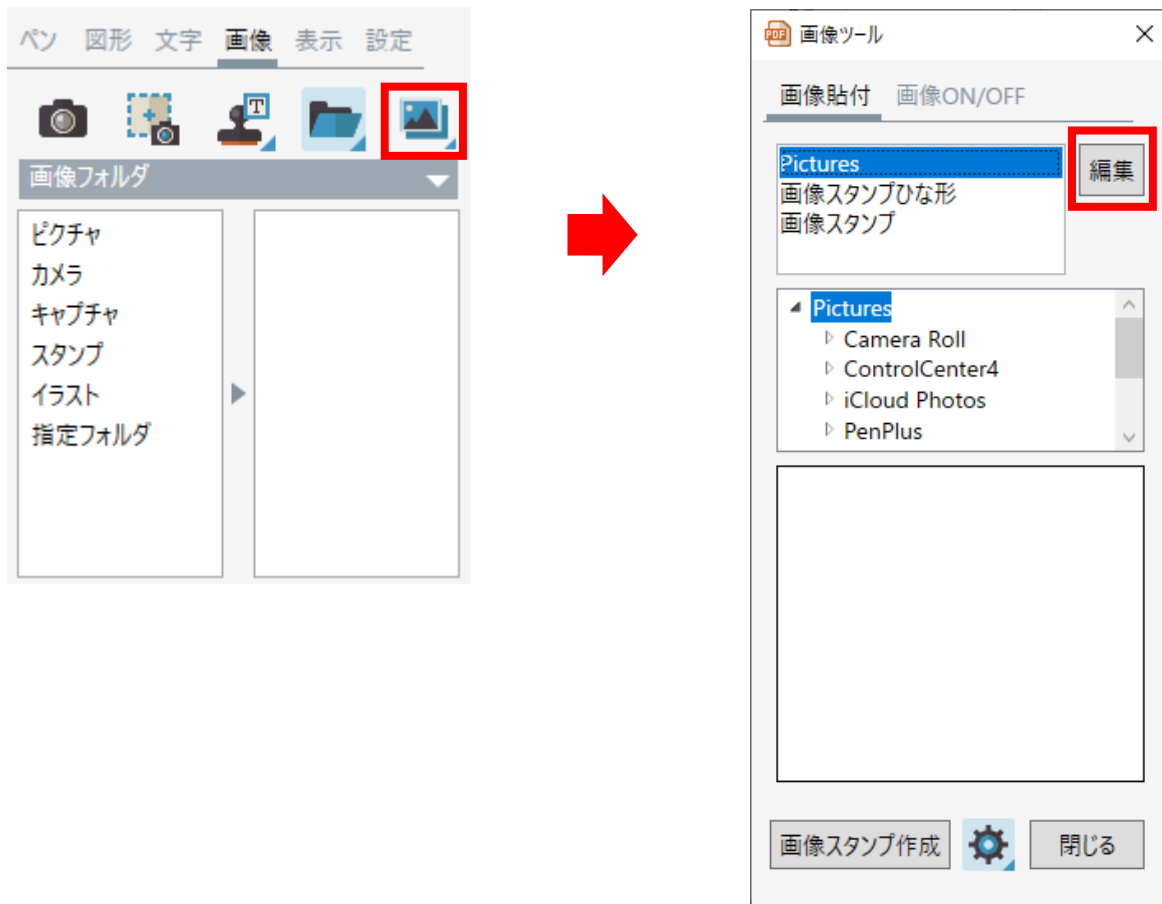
ペン 図形 文字 画像 表示 設定

画像フォルダ

ピクチャ
カメラ
キャプチャ
スタンプ
イラスト
指定フォルダ

画像ツール

画像貼付 画像ON/OFF

Pictures
画像スタンプひな形
画像スタンプ

編集

Pictures
Camera Roll
ControlCenter4
iCloud Photos
PenPlus

画像スタンプ作成

閉じる